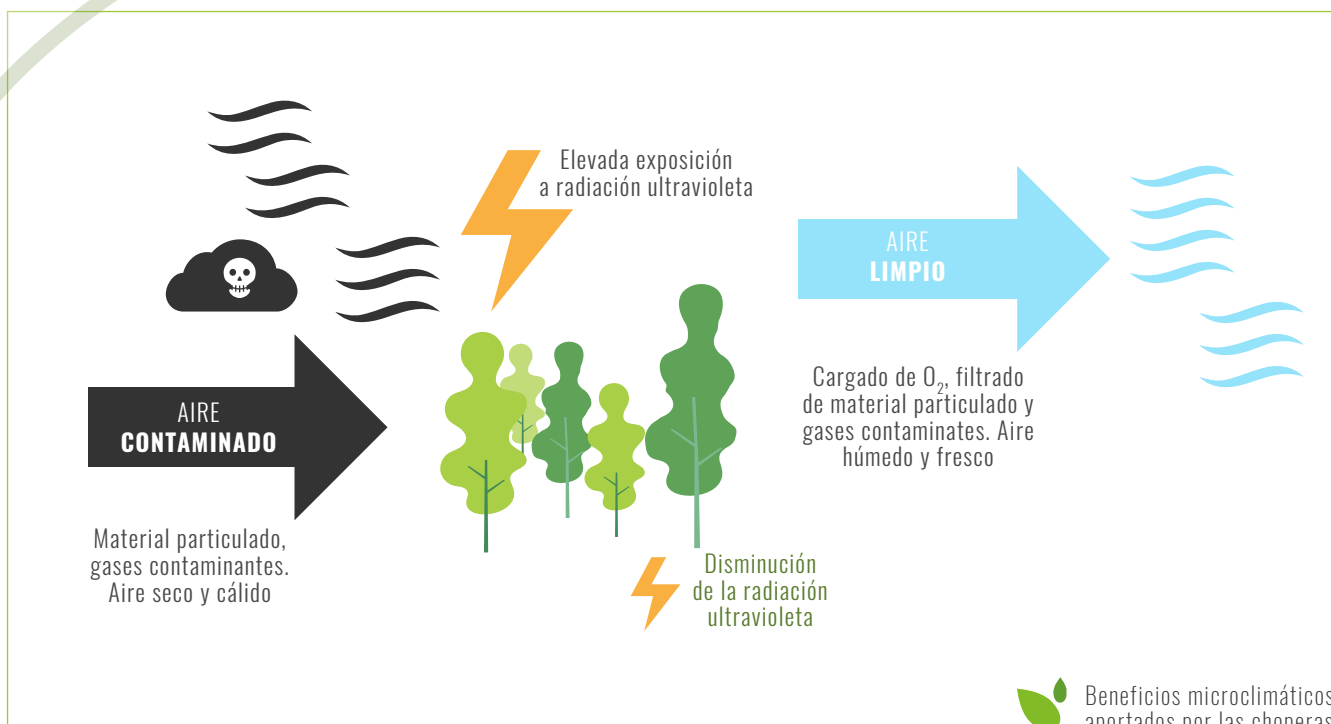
Elevada exposición a radiación ultravioleta

AIRE
LIMPIO

AIRE
CONTAMINADO

Cargado de $O_2$, filtrado de material particulado y gases contaminates. Aire húmedo y fresco

Material particulado, gases contaminantes. Aire seco y cálido

Disminución de la radiación ultravioleta

Beneficios microclimáticos
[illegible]